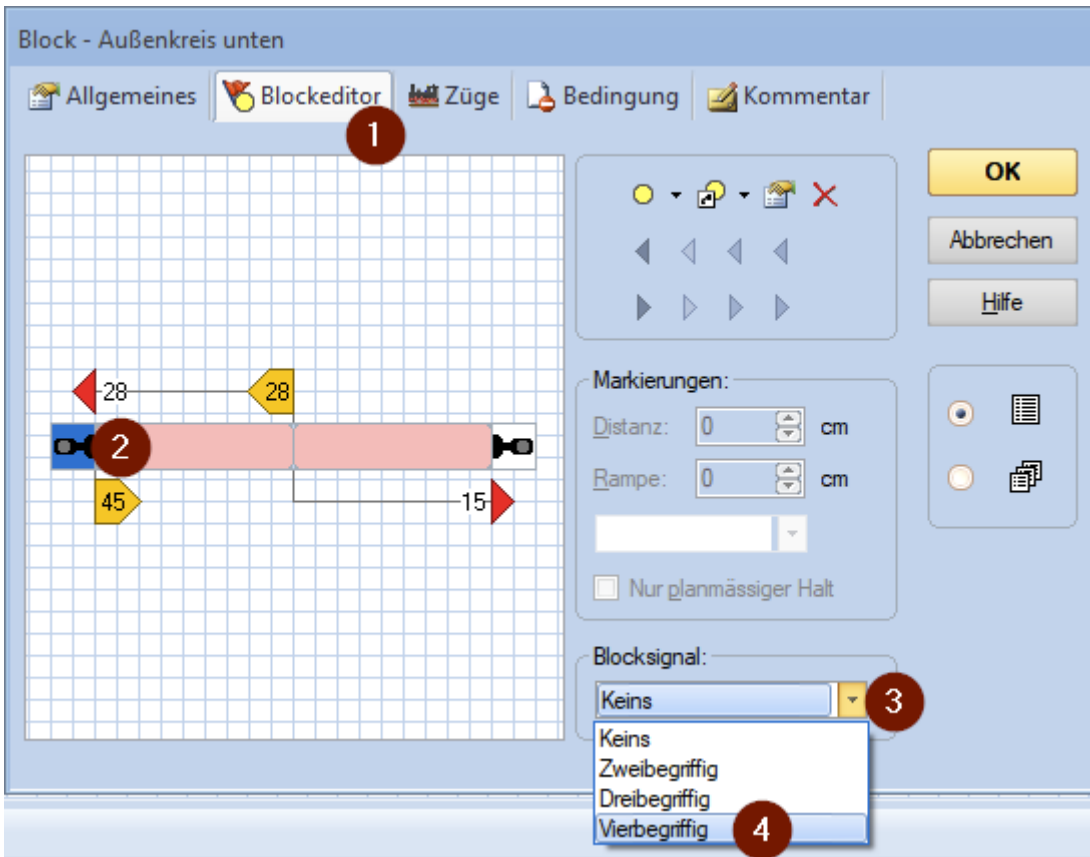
Block - Außenkreis unten

Allgemeines | Blockeditor | Züge | Bedingung | Kommentar

1

28
28
2
45
15

OK
Abbrechen
Hilfe

Markierungen:
Distanz: 0 cm
Rampe: 0 cm
Nur planmässiger Halt

Blocksignal:
Keins
3
Keins
Zweibegriffig
Dreibegriffig
Vierbegriffig
4